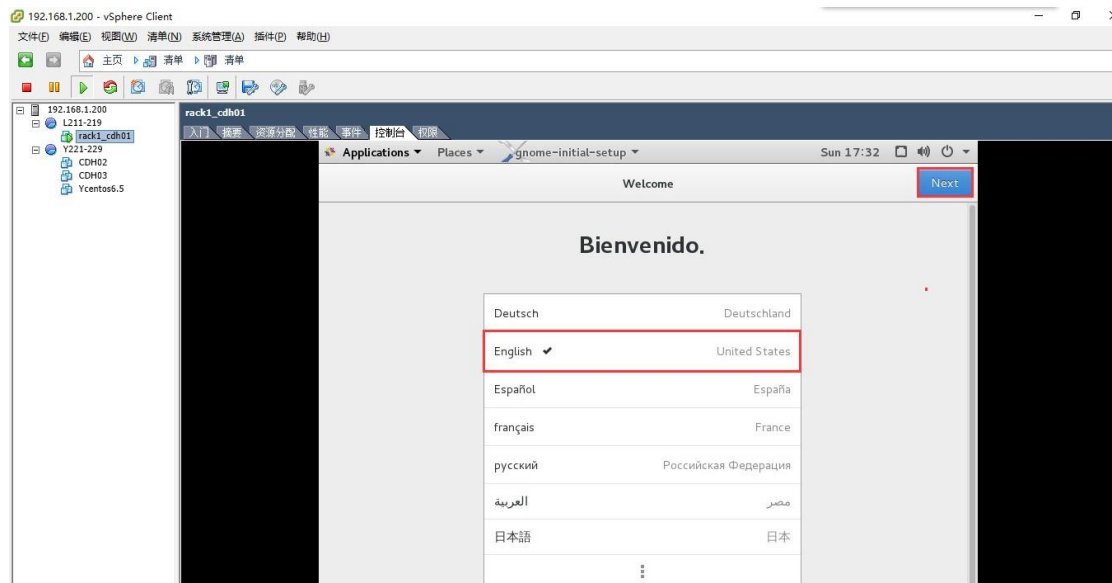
192.168.1.200 - vSphere Client

文件(F) 编辑(E) 视图(W) 清单(N) 系统管理(A) 插件(P) 帮助(H)

主页 清单 清单

192.168.1.200
L211-219
rack1_cdh01
Y221-229
CDH02
CDH03
Ycentos6.5

rack1_cdh01

入门 摘要 资源分配 性能 事件 控制台 权限

Applications Places gnome-initial-setup Sun 17:32

Welcome

Next

Bienvenido.

| | |
|---|---|
| Deutsch | Deutschland |
| English ✔ | United States |
| Español | España |
| français | France |
| русский | Российская Федерация |
| العربية | مصر |
| 日本語 | 日本 |

⋮